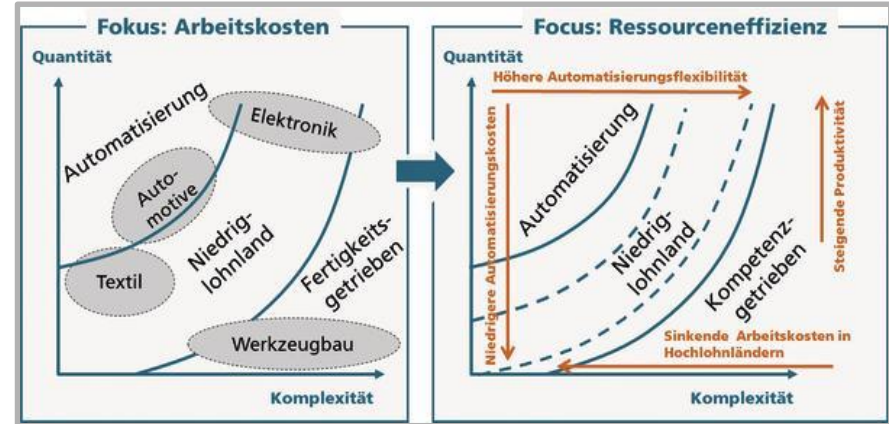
Fokus: Arbeitskosten

Quantität

Automatisierung

Elektronik

Automotive

Textil

Niedriglohnland

Fertigkeitsgetrieben

Werkzeugbau

Komplexität

Focus: Ressourceneffizienz

Quantität

Höhere Automatisierungsflexibilität

Niedrigere Automatisierungskosten

Steigende Produktivität

Automatisierung

Niedriglohnland

Kompetenzgetrieben

Sinkende Arbeitskosten in Hochlohnländern

Komplexität